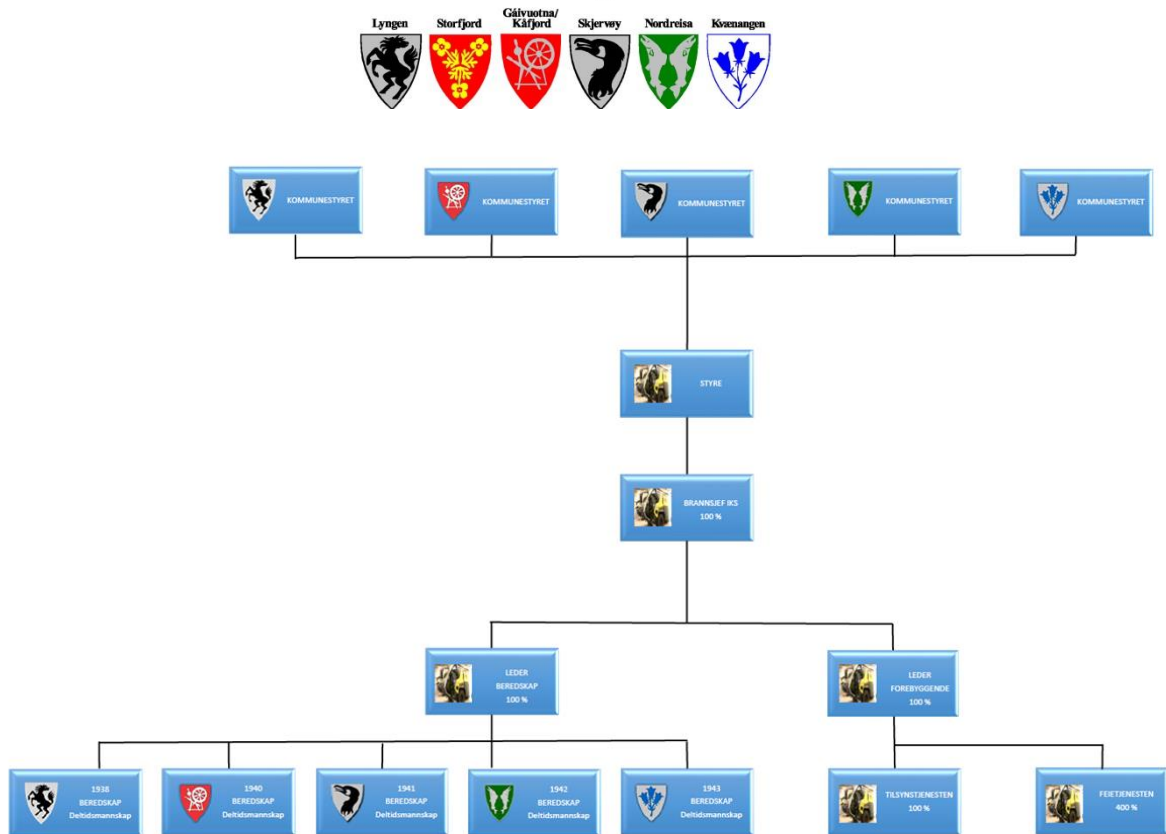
Lyngen Storfjord Gáivuotna/ Kåfjord Skjervøy Nordreisa Kvænangen

KOMMUNESTYRET

KOMMUNESTYRET

KOMMUNESTYRET

KOMMUNESTYRET

KOMMUNESTYRET

STYRE

BRANNSJEF IKS
100 %

LEDER BEREDSKAP
100 %

LEDER FOREBYGGENDE
100 %

1938
BEREDSKAP
Deltidsmannskap

1940
BEREDSKAP
Deltidsmannskap

1941
BEREDSKAP
Deltidsmannskap

1942
BEREDSKAP
Deltidsmannskap

1943
BEREDSKAP
Deltidsmannskap

TILSYNSTJENESTEN
100 %

FEIETJENESTEN
400 %